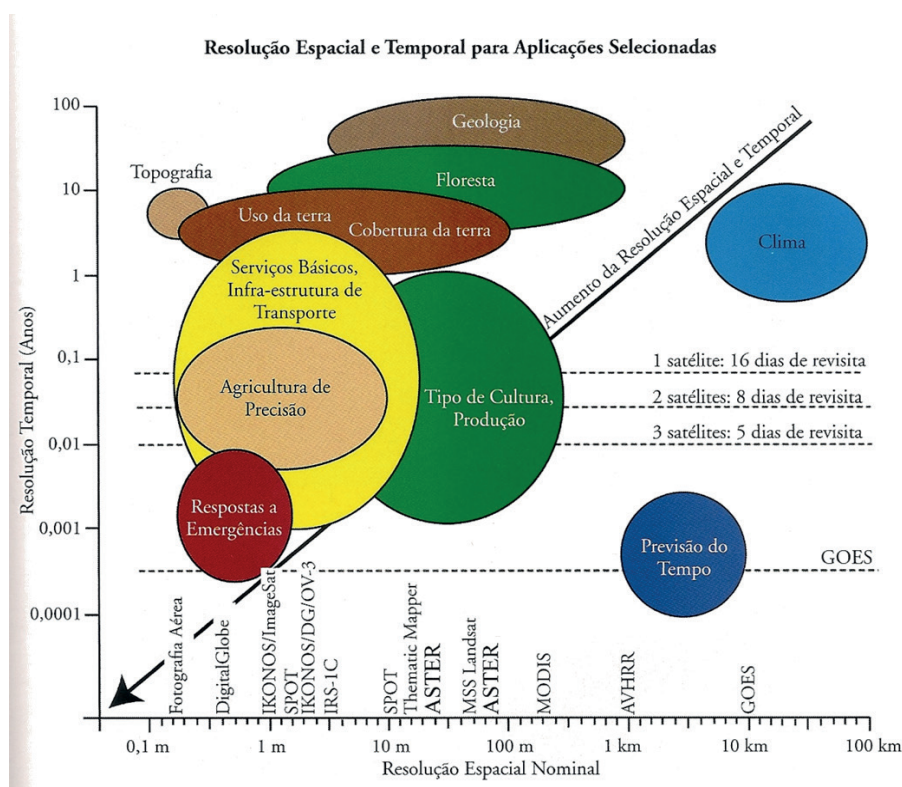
Resolução Espacial e Temporal para Aplicações Selecionadas

100
10
1
0,1
0,01
0,001
0,0001

Resolução Temporal (Anos)

Geologia
Topografia
Floresta
Uso da terra
Cobertura da terra
Clima
Serviços Básicos, Infra-estrutura de Transporte
Aumento da Resolução Espacial e Temporal
Agricultura de Precisão
Tipo de Cultura, Produção
1 satélite: 16 dias de revisita
2 satélites: 8 dias de revisita
3 satélites: 5 dias de revisita
Respostas a Emergências
Previsão do Tempo
GOES

Fotografia Aérea
DigitalGlobe
IKONOS/ImageSat
SPOT
IKONOS/DG/OV-3
IRS-1C
SPOT
Thematic Mapper
ASTER
MSS Landsat
ASTER
MODIS
AVHRR
GOES

0,1 m
1 m
10 m
100 m
1 km
10 km
100 km
Resolução Espacial Nominal